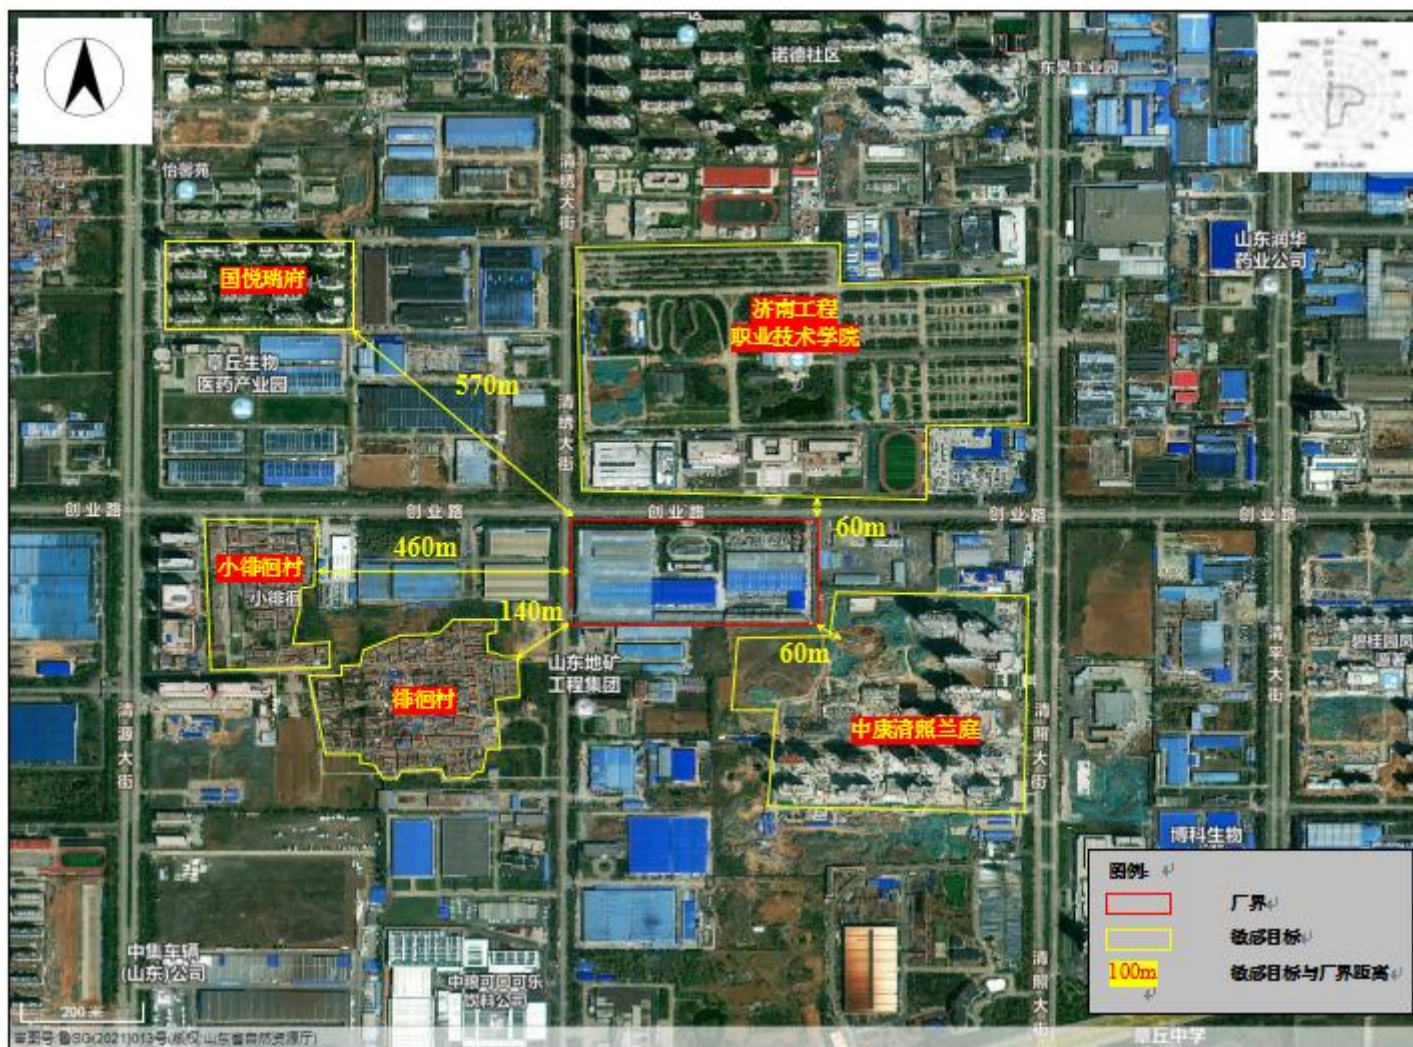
诺德社区
东昊工业园
怡馨苑
清照大街
山东润华药业公司
国悦瑞府
济南工程职业技术学院
章丘生物医药产业园
570m
清照大街
创业路
创业路
创业路
创业路
创业路
小徘徊村
460m
60m
小徘徊
140m
60m
山东地矿工程集团
徘徊村
中康清照兰庭
清源大街
清照大街
清平大街
博科生物
中集车辆(山东)公司
中粮可口可乐饮料公司
200米
审图号:鲁SG(2021)013号(版权:山东省自然资源厅)
章丘中学
图例:
厂界
敏感目标
100m
敏感目标与厂界距离